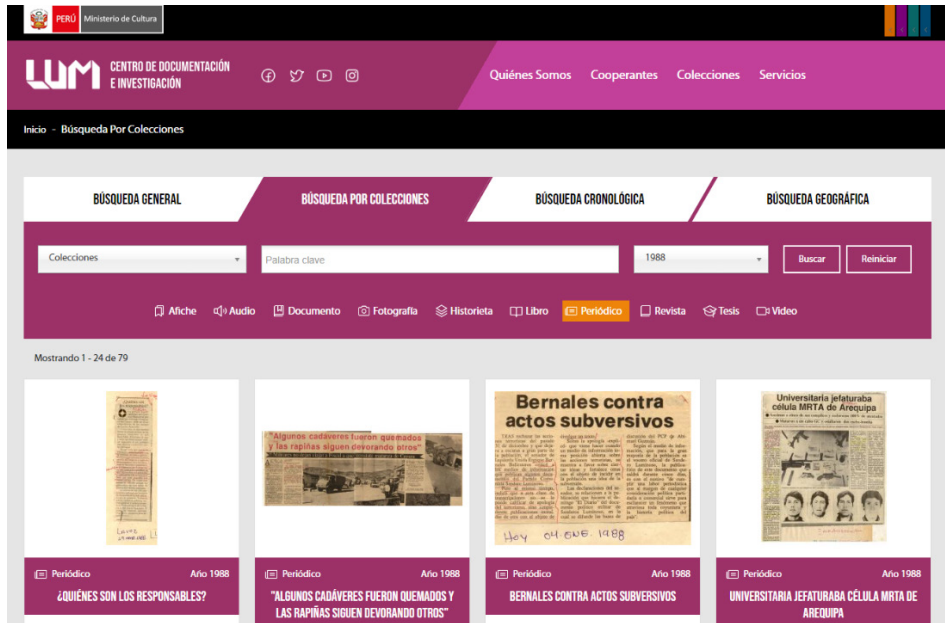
PERÚ Ministerio de Cultura

LUM CENTRO DE DOCUMENTACIÓN E INVESTIGACIÓN

Quiénes Somos Cooperantes Colecciones Servicios

Inicio - Búsqueda Por Colecciones

BÚSQUEDA GENERAL
BÚSQUEDA POR COLECCIONES
BÚSQUEDA CRONOLÓGICA
BÚSQUEDA GEOGRÁFICA

Colecciones
Palabra clave
1988
Buscar
Reiniciar

Afiche Audio Documento Fotografía Historieta Libro Periódico Revista Tesis Video

Mostrando 1 - 24 de 79

Periódico Año 1988
¿QUIÉNES SON LOS RESPONSABLES?

"Algunos cadáveres fueron quemados y las rapiñas siguen devorando otros"
Periódico Año 1988
"ALGUNOS CADÁVERES FUERON QUEMADOS Y LAS RAPIÑAS SIGUEN DEVORANDO OTROS"

Bernales contra actos subversivos
Hoy 04 DIC. 1988
Periódico Año 1988
BERNALES CONTRA ACTOS SUBVERSIVOS

Universitaria jefaturaba célula MRTA de Arequipa
Periódico Año 1988
UNIVERSITARIA JEFATURABA CÉLULA MRTA DE AREQUIPA